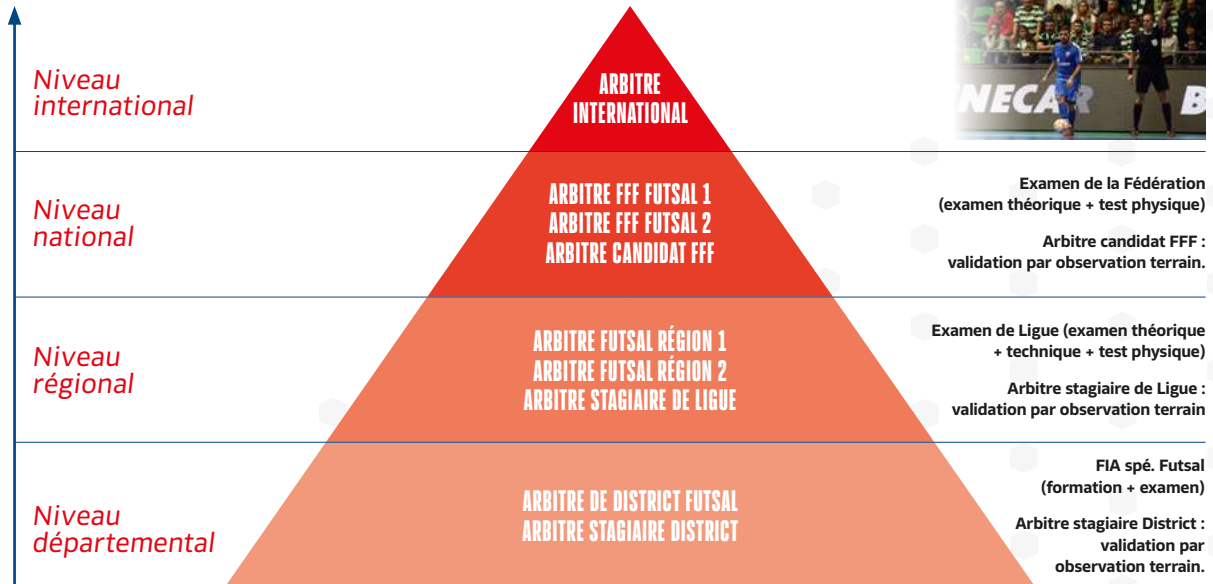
Niveau international

ARBITRE INTERNATIONAL

NECAR B

Niveau national

ARBITRE FFF FUTSAL 1
ARBITRE FFF FUTSAL 2
ARBITRE CANDIDAT FFF

Examen de la Fédération (examen théorique + test physique)

Arbitre candidat FFF : validation par observation terrain.

Niveau régional

ARBITRE FUTSAL RÉGION 1
ARBITRE FUTSAL RÉGION 2
ARBITRE STAGIAIRE DE LIGUE

Examen de Ligue (examen théorique + technique + test physique)

Arbitre stagiaire de Ligue : validation par observation terrain

Niveau départemental

ARBITRE DE DISTRICT FUTSAL
ARBITRE STAGIAIRE DISTRICT

FIA spé. Futsal (formation + examen)

Arbitre stagiaire District : validation par observation terrain.